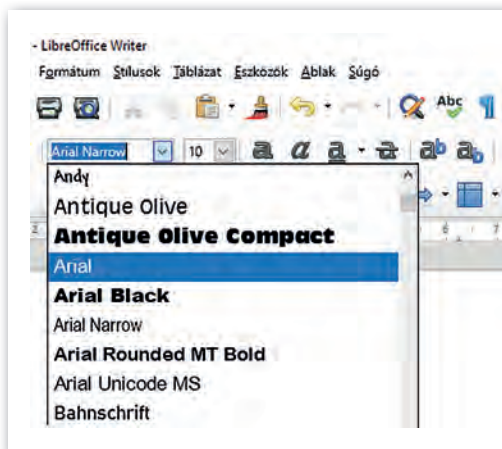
- LibreOffice Writer
Formátum Stílusok Táblázat Eszközök Ablak Súgó

Arial Narrow 10

Andy
Antique Olive
Antique Olive Compact
Arial
Arial Black
Arial Narrow
Arial Rounded MT Bold
Arial Unicode MS
Bahnschrift